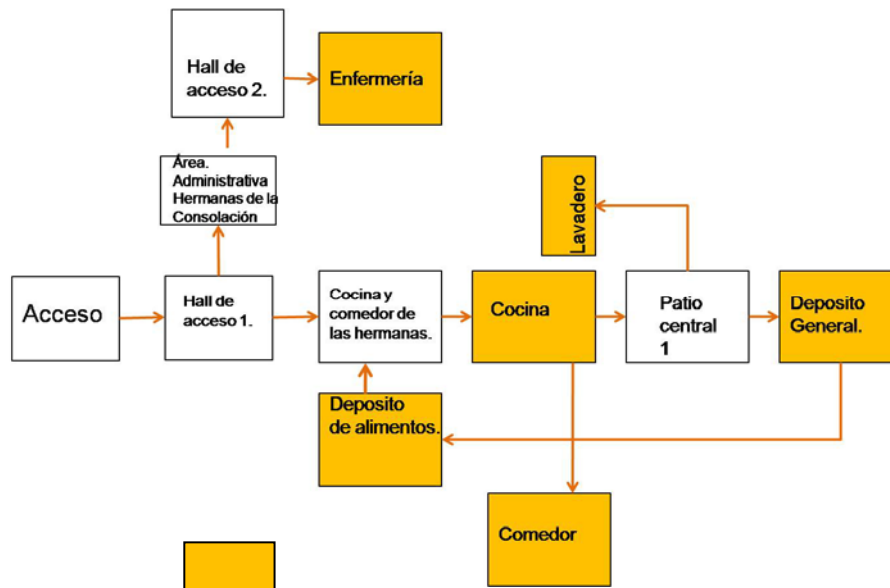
Hall de acceso 2.

Enfermería

Área. Administrativa Hermanas de la Consolación

Lavadero

Acceso

Hall de acceso 1.

Cocina y comedor de las hermanas.

Cocina

Patio central 1

Deposito General.

Deposito de alimentos.

Comedor